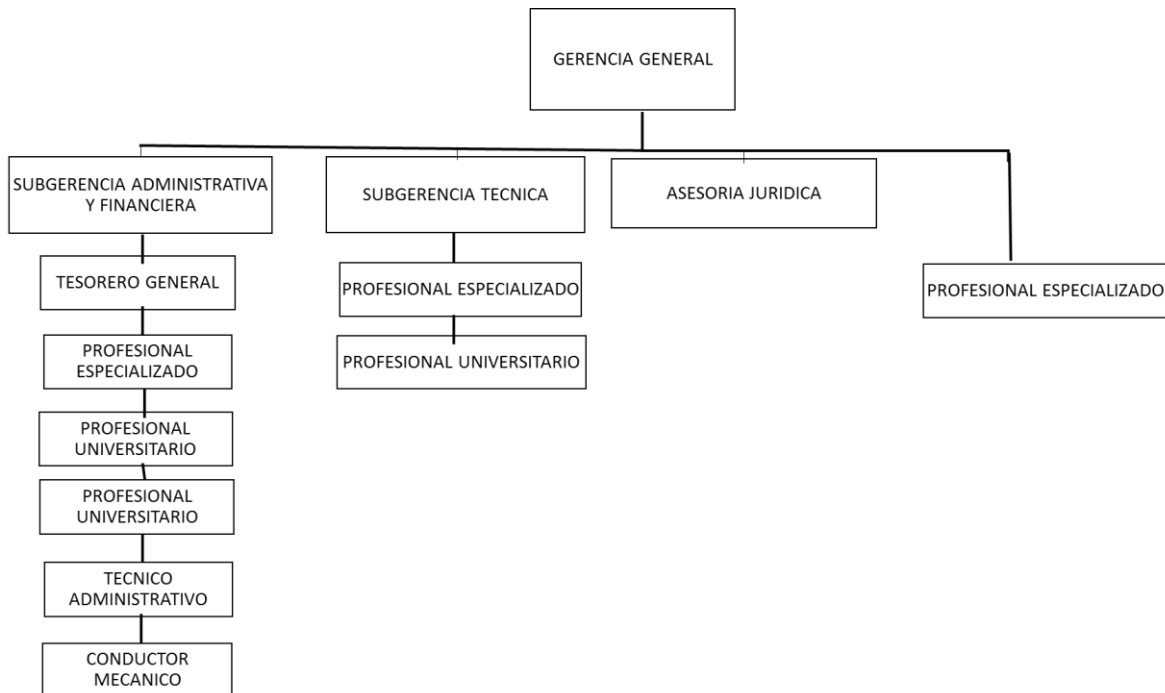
GERENCIA GENERAL

SUBGERENCIA ADMINISTRATIVA Y FINANCIERA

SUBGERENCIA TECNICA

ASESORIA JURIDICA

PROFESIONAL ESPECIALIZADO

TESORERO GENERAL

PROFESIONAL ESPECIALIZADO

PROFESIONAL UNIVERSITARIO

PROFESIONAL UNIVERSITARIO

TECNICO ADMINISTRATIVO

CONDUCTOR MECANICO

PROFESIONAL ESPECIALIZADO

PROFESIONAL UNIVERSITARIO